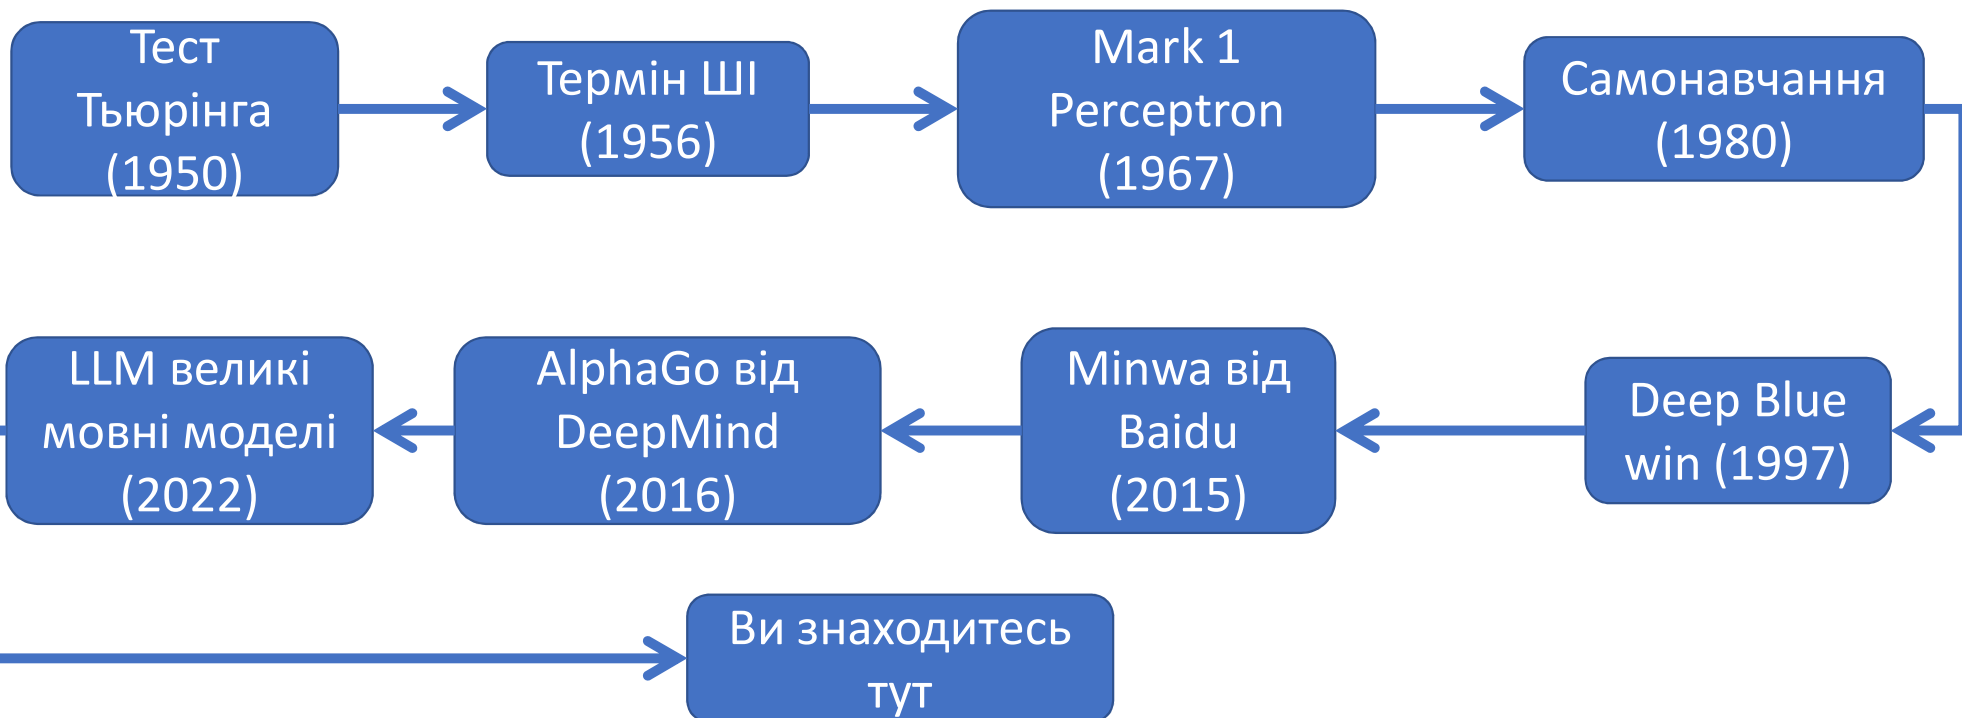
Тест Тьюрінга (1950)

Термін ШІ (1956)

Mark 1 Perceptron (1967)

Самонавчання (1980)

Deep Blue win (1997)

Minwa від Baidu (2015)

AlphaGo від DeepMind (2016)

LLM великі мовні моделі (2022)

Ви знаходитесь тут